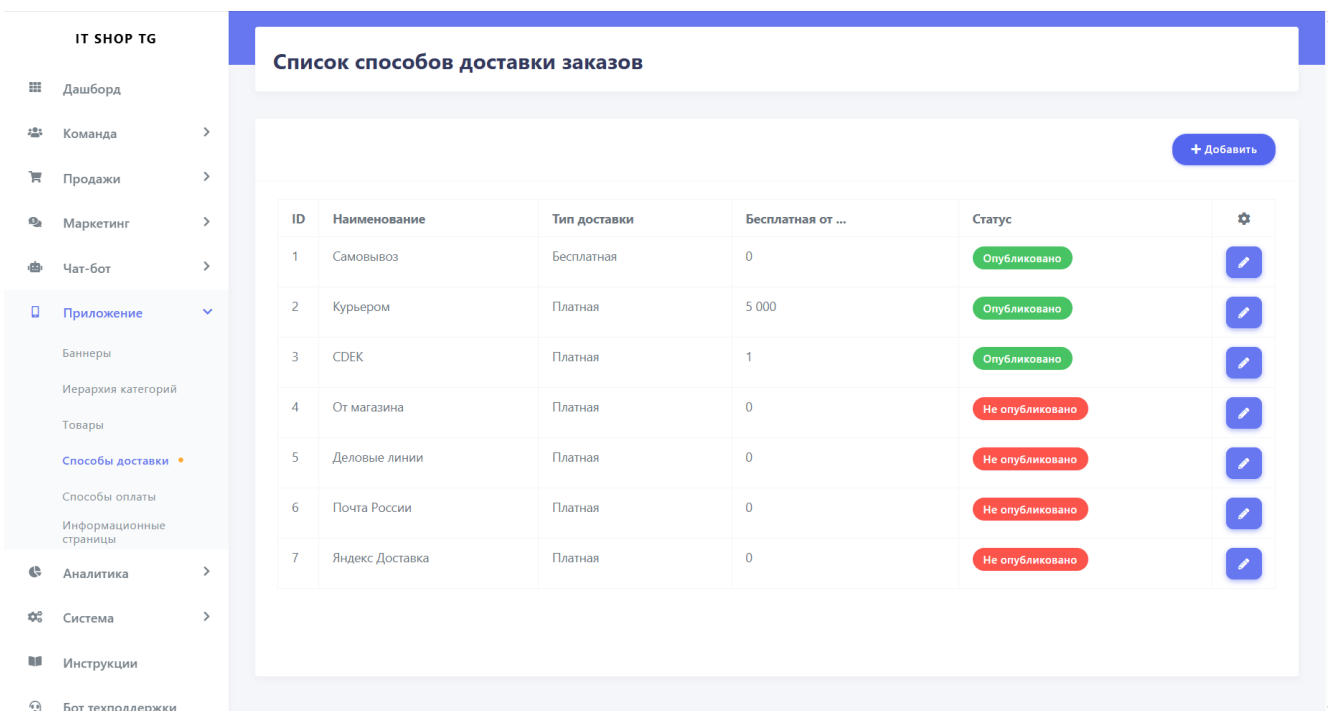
IT SHOP TG

Дашборд
Команда
Продажи
Маркетинг
Чат-бот
Приложение
Баннеры
Иерархия категорий
Товары
Способы доставки
Способы оплаты
Информационные страницы
Аналитика
Система
Инструкции
Бот техподдержки

Список способов доставки заказов

+ Добавить

| ID | Наименование | Тип доставки | Бесплатная от ... | Статус | |
|---|---|---|---|---|---|
| 1 | Самовывоз | Бесплатная | 0 | Опубликовано | |
| 2 | Курьером | Платная | 5 000 | Опубликовано | |
| 3 | CDEK | Платная | 1 | Опубликовано | |
| 4 | От магазина | Платная | 0 | Не опубликовано | |
| 5 | Деловые линии | Платная | 0 | Не опубликовано | |
| 6 | Почта России | Платная | 0 | Не опубликовано | |
| 7 | Яндекс Доставка | Платная | 0 | Не опубликовано | |